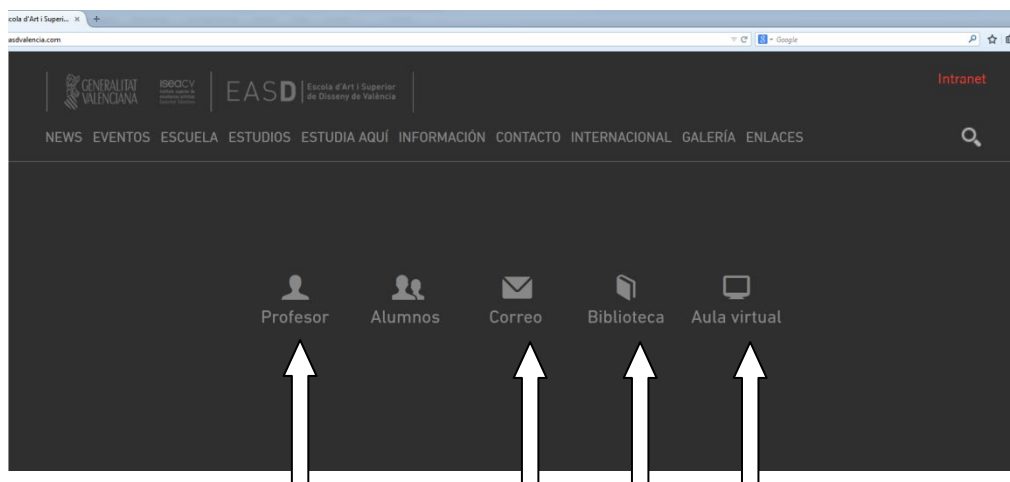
cola d'Art i Superi... ×
asdvalencia.com
Google

GENERALITAT VALENCIANA
ISEACV
EASD Escola d'Art i Superior de Disseny de València

Intranet

NEWS EVENTOS ESCUELA ESTUDIOS ESTUDIA AQUÍ INFORMACIÓN CONTACTO INTERNACIONAL GALERÍA ENLACES

Profesor
Alumnos
Correo
Biblioteca
Aula virtual